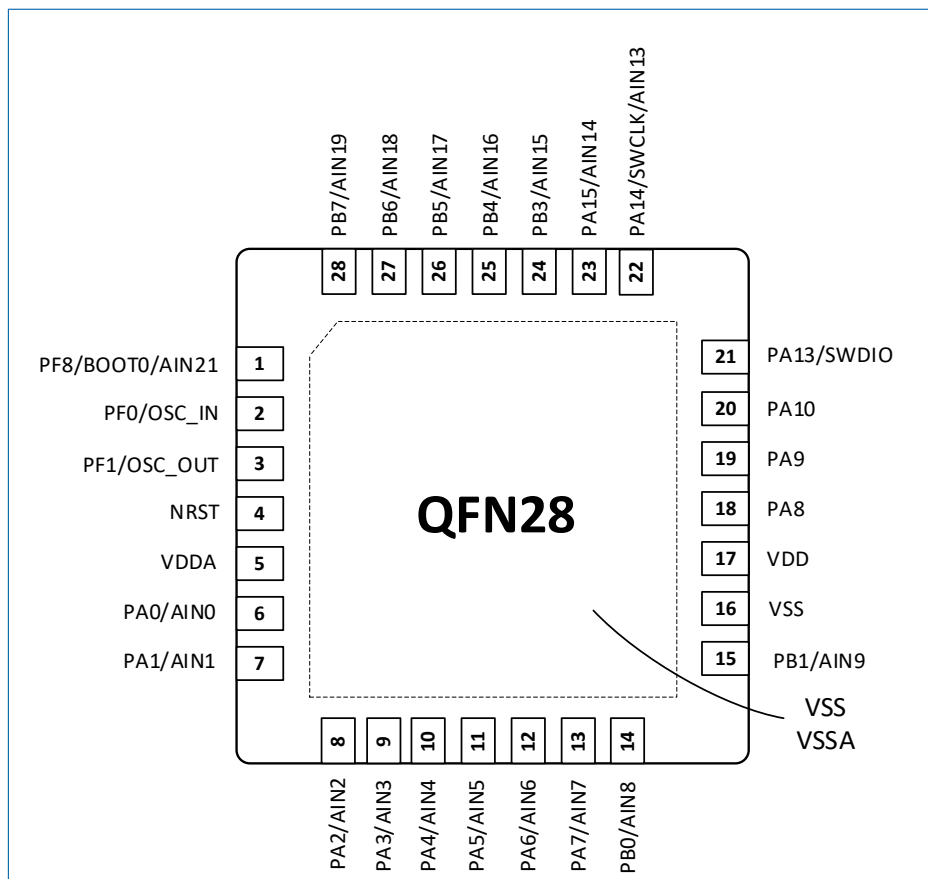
PB7/AIN19 PB6/AIN18 PB5/AIN17 PB4/AIN16 PB3/AIN15 PA15/AIN14 PA14/SWCLK/AIN13

28 27 26 25 24 23 22

PF8/BOOT0/AIN21 1
PF0/OSC_IN 2
PF1/OSC_OUT 3
NRST 4
VDDA 5
PA0/AIN0 6
PA1/AIN1 7

QFN28

21 PA13/SWDIO
20 PA10
19 PA9
18 PA8
17 VDD
16 VSS
15 PB1/AIN9

VSS
VSSA

8 9 10 11 12 13 14

PA2/AIN2 PA3/AIN3 PA4/AIN4 PA5/AIN5 PA6/AIN6 PA7/AIN7 PB0/AIN8